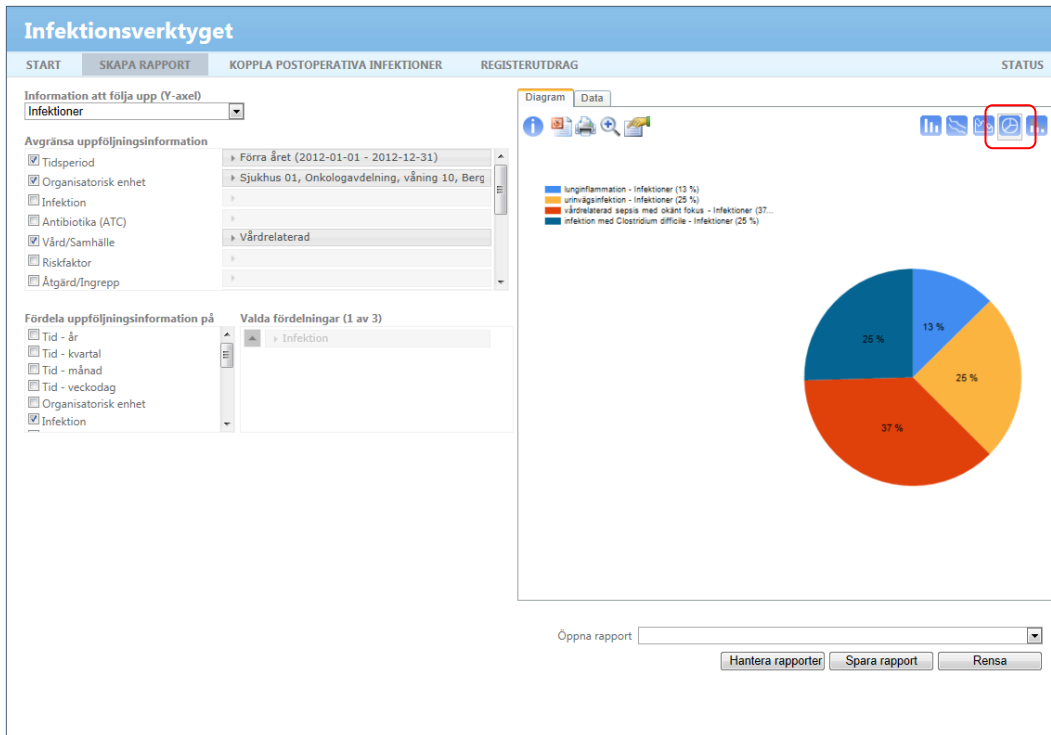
Infektionsverktyget

START SKAPA RAPPORT KOPPLA POSTOPERATIVA INFEKTIONER REGISTERUTDRAG STATUS

Information att följa upp (Y-axel)
Infektioner

Avgränsa uppföljningsinformation
Tidsperiod — Förra året (2012-01-01 - 2012-12-31)
Organisatorisk enhet — Sjukhus 01, Onkologavdelning, våning 10, Berg
Infektion
Antibiotika (ATC)
Vård/Samhälle — Vårdrelaterad
Riskfaktor
Åtgärd/Ingrepp

Fördela uppföljningsinformation på
Tid - år
Tid - kvartal
Tid - månad
Tid - veckodag
Organisatorisk enhet
Infektion

Valda fördelningar (1 av 3)
Infektion

Diagram Data

lunginflammation - Infektioner (13 %)
urinvägsinfektion - Infektioner (25 %)
vårdrelaterad sepsis med okänt fokus - Infektioner (37...
infektion med Clostridium difficile - Infektioner (25 %)

13 %
25 %
37 %
25 %

Öppna rapport
Hantera rapporter Spara rapport Rensa